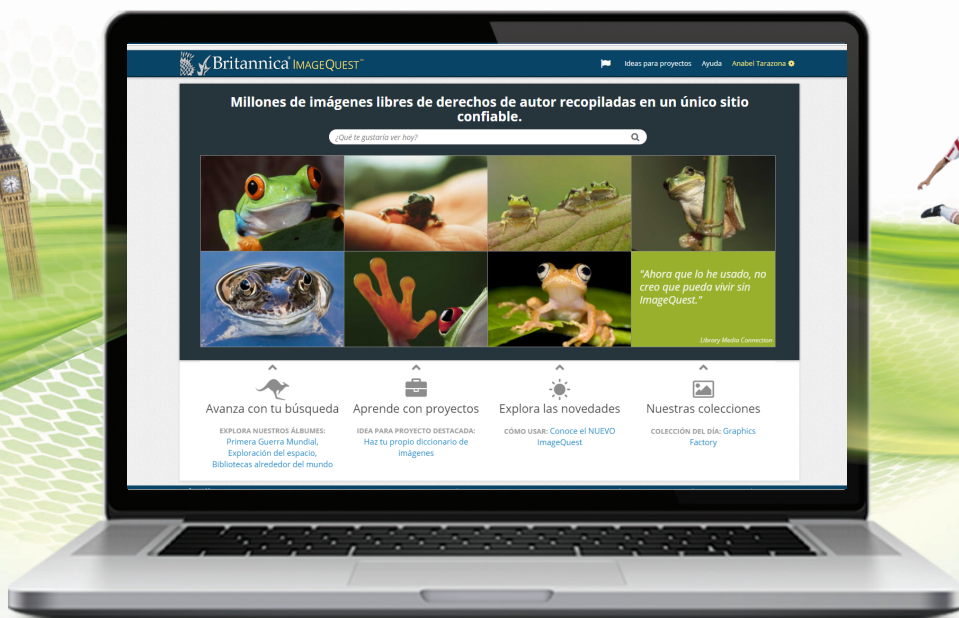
Britannica ImageQuest™

Ideas para proyectos Ayuda Anabel Tarazona

Millones de imágenes libres de derechos de autor recopiladas en un único sitio confiable.

¿Qué te gustaría ver hoy?

"Ahora que lo he usado, no creo que pueda vivir sin ImageQuest."

Library Media Connection

Avanza con tu búsqueda

EXPLORA NUESTROS ÁLBUMES: Primera Guerra Mundial, Exploración del espacio, Bibliotecas alrededor del mundo

Aprende con proyectos

IDEA PARA PROYECTO DESTACADA: Haz tu propio diccionario de imágenes

Explora las novedades

CÓMO USAR: Conoce el NUEVO ImageQuest

Nuestras colecciones

COLECCIÓN DEL DÍA: Graphics Factory